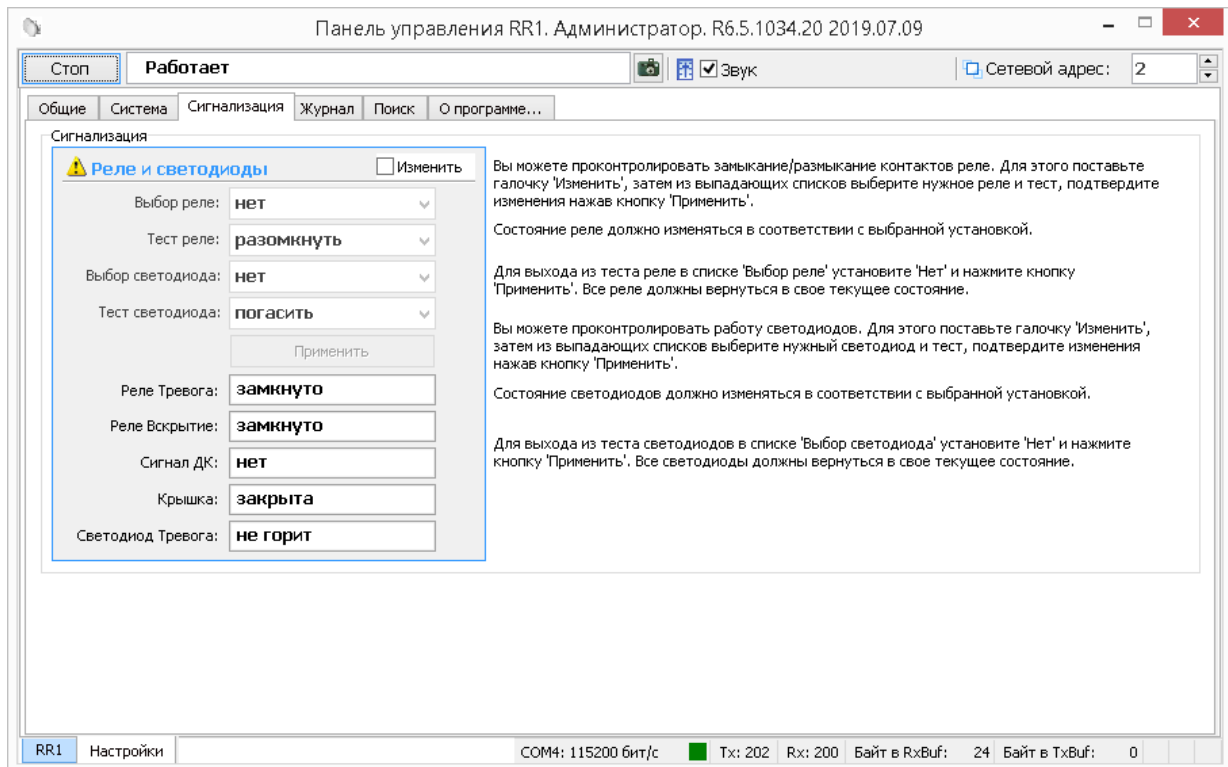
Панель управления RR1. Администратор. R6.5.1034.20 2019.07.09

Стоп
Работает
Звук
Сетевой адрес: 2

Общие | Система | Сигнализация | Журнал | Поиск | О программе...

Сигнализация

Реле и светодиоды
Изменить

Выбор реле: нет
Тест реле: разомкнуть
Выбор светодиода: нет
Тест светодиода: погасить
Применить
Реле Тревога: замкнуто
Реле Вскрытие: замкнуто
Сигнал ДК: нет
Крышка: закрыта
Светодиод Тревога: не горит

Вы можете проконтролировать замыкание/размыкание контактов реле. Для этого поставьте галочку 'Изменить', затем из выпадающих списков выберите нужное реле и тест, подтвердите изменения нажав кнопку 'Применить'.

Состояние реле должно изменяться в соответствии с выбранной установкой.

Для выхода из теста реле в списке 'Выбор реле' установите 'Нет' и нажмите кнопку 'Применить'. Все реле должны вернуться в свое текущее состояние.

Вы можете проконтролировать работу светодиодов. Для этого поставьте галочку 'Изменить', затем из выпадающих списков выберите нужный светодиод и тест, подтвердите изменения нажав кнопку 'Применить'.

Состояние светодиодов должно изменяться в соответствии с выбранной установкой.

Для выхода из теста светодиодов в списке 'Выбор светодиода' установите 'Нет' и нажмите кнопку 'Применить'. Все светодиоды должны вернуться в свое текущее состояние.

RR1 | Настройки | COM4: 115200 бит/с | Tx: 202 | Rx: 200 | Байт в RxBuf: 24 | Байт в TxBuf: 0